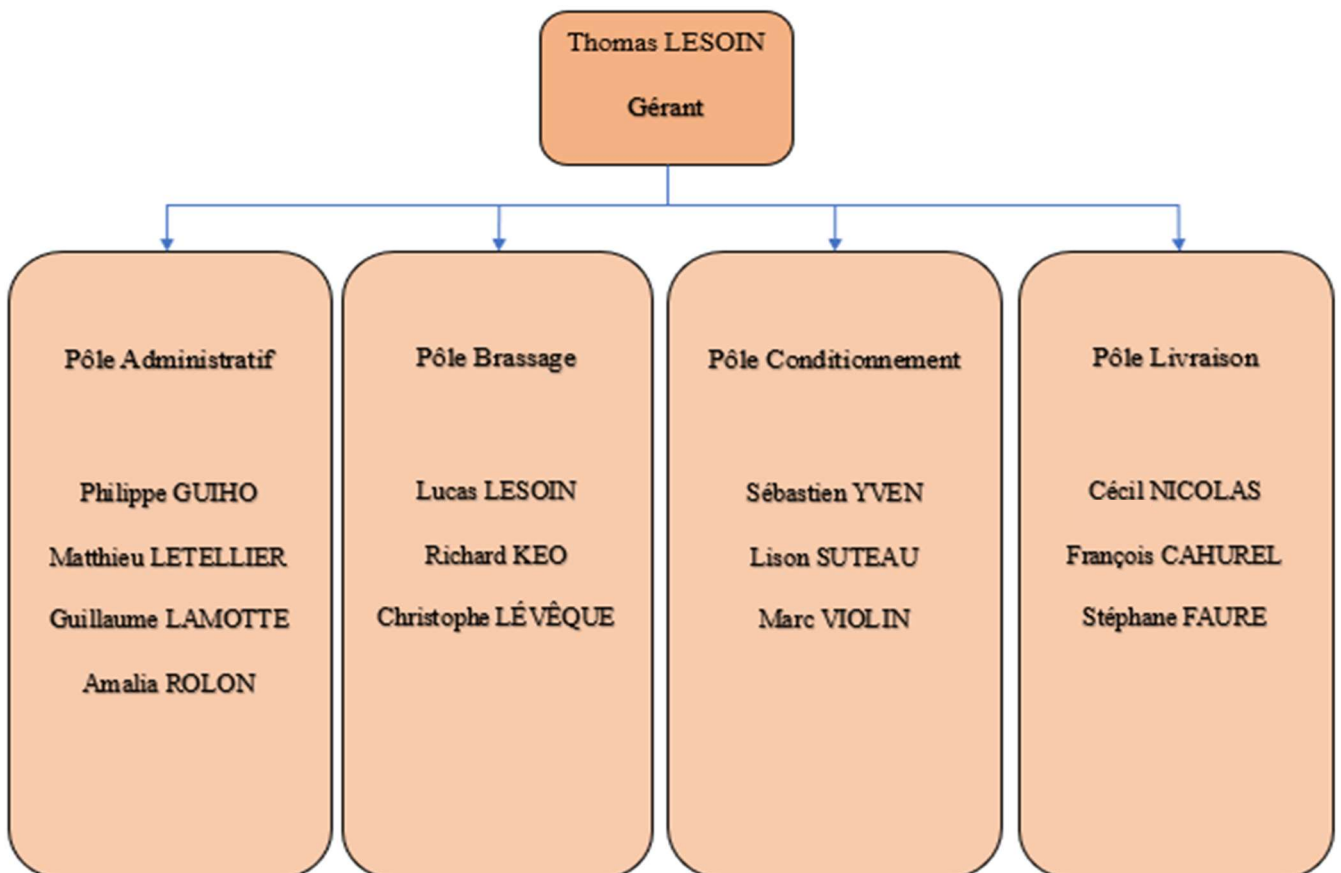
Thomas LESOIN

Gérant

Pôle Administratif

Philippe GUIHO

Matthieu LETELLIER

Guillaume LAMOTTE

Amalia ROLON

Pôle Brassage

Lucas LESOIN

Richard KEO

Christophe LÉVÊQUE

Pôle Conditionnement

Sébastien YVEN

Lison SUTEAU

Marc VIOLIN

Pôle Livraison

Cécil NICOLAS

François CAHUREL

Stéphane FAURE